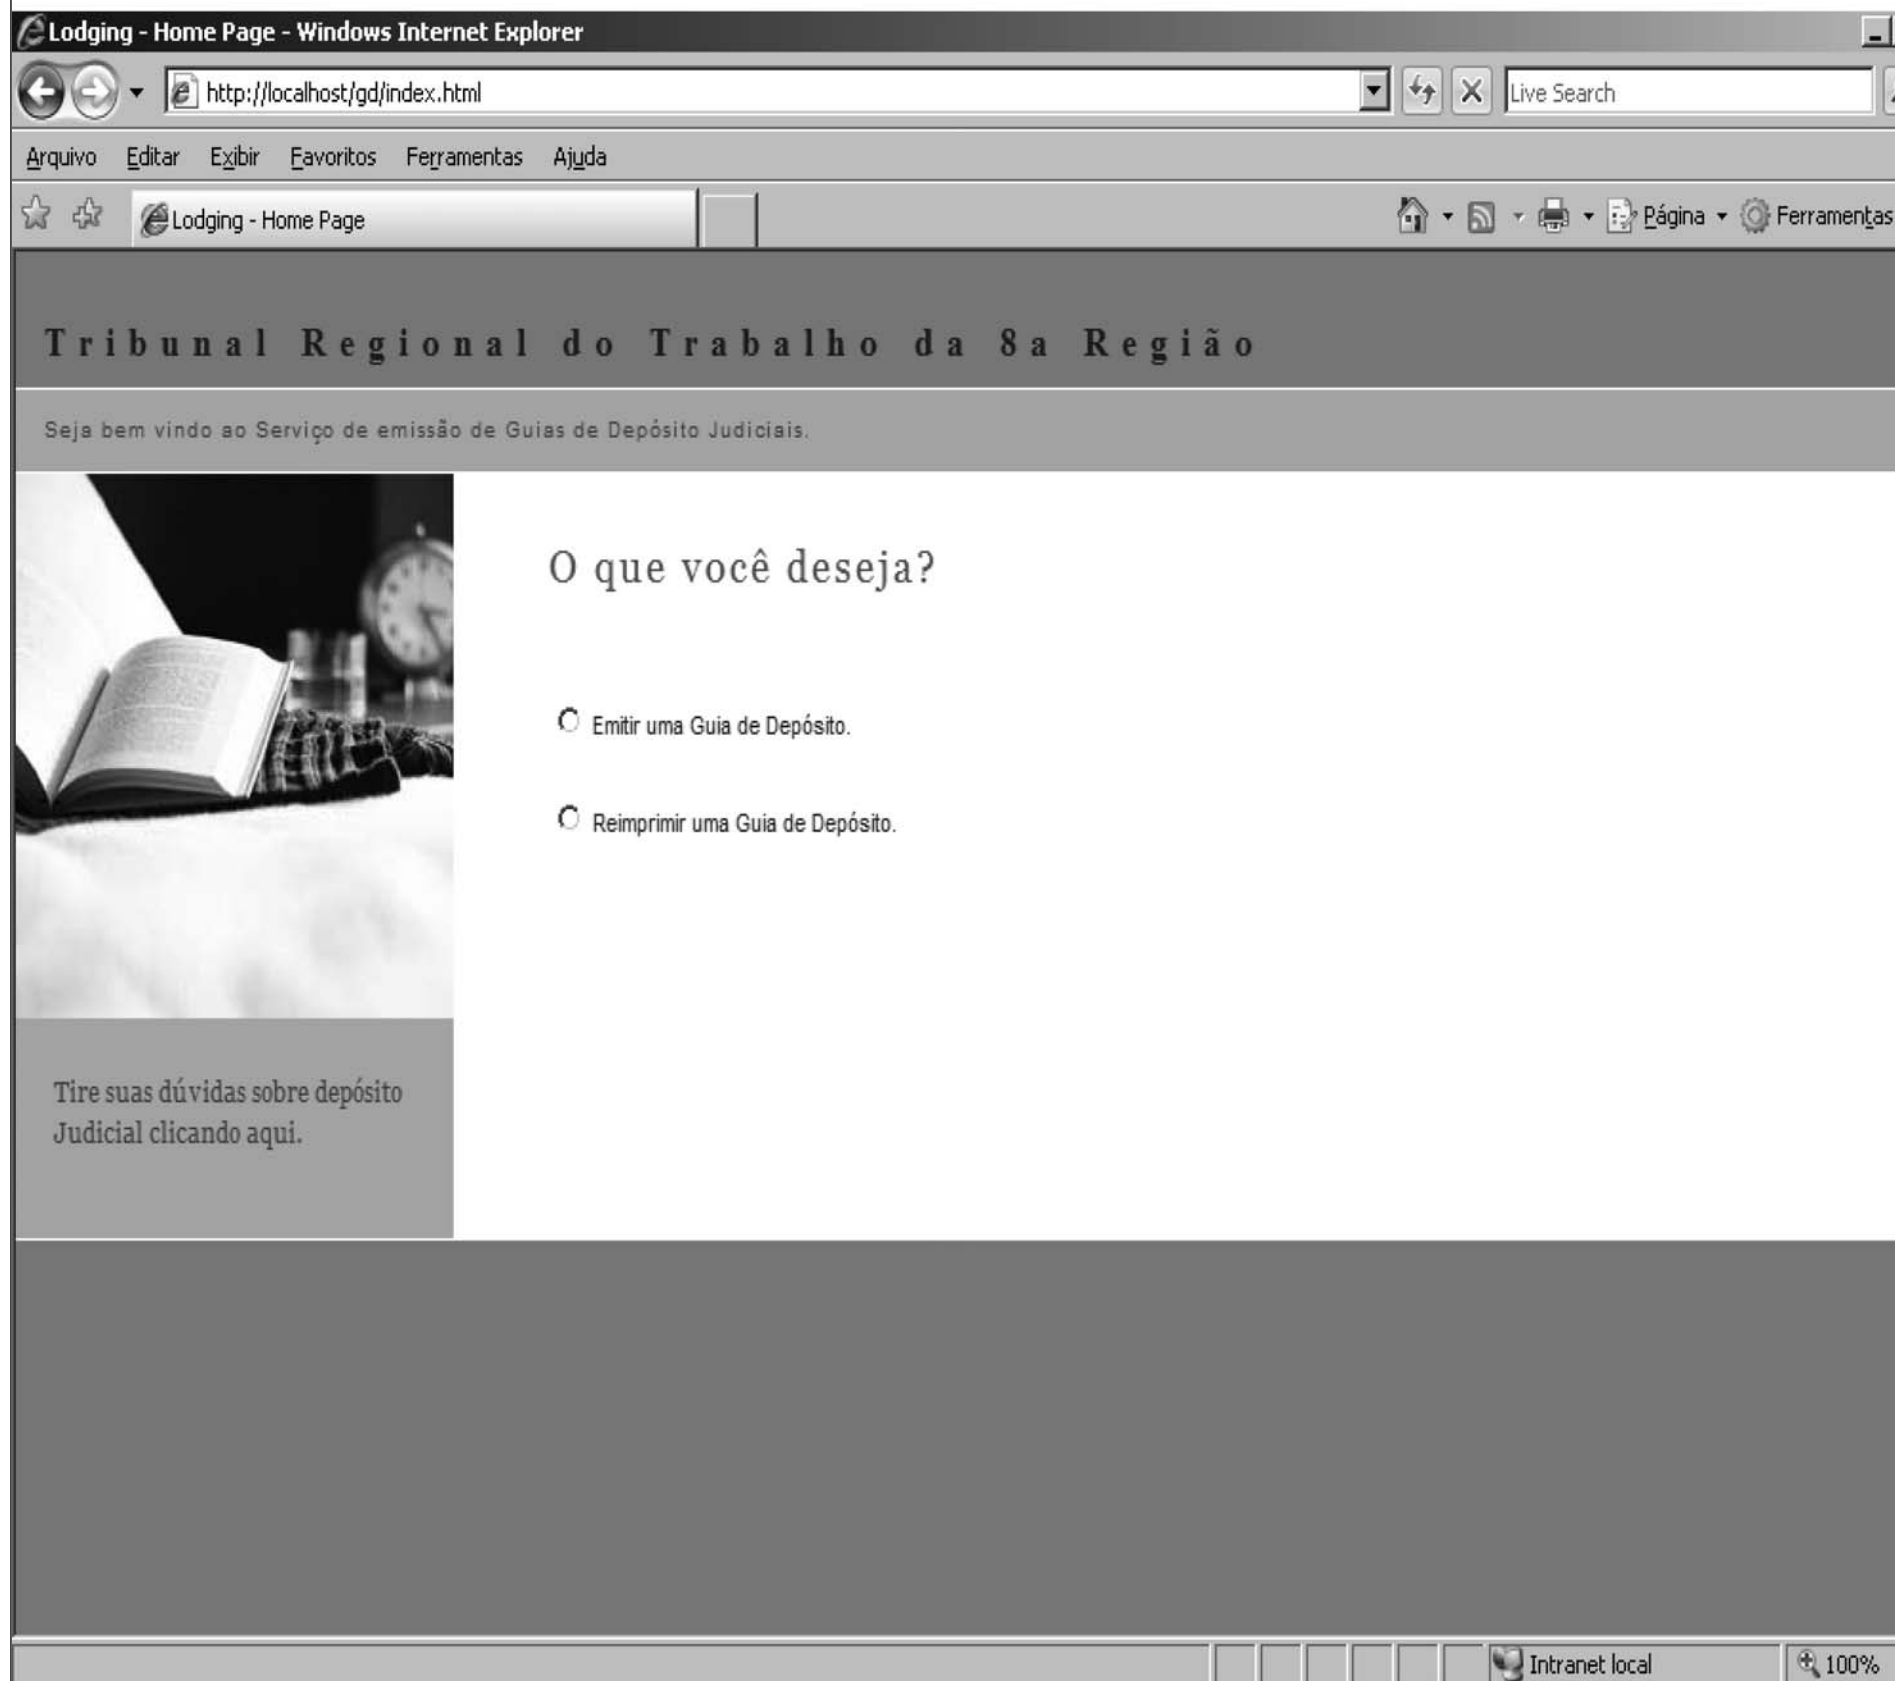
Lodging - Home Page - Windows Internet Explorer

http://localhost/gd/index.html

Live Search

Arquivo Editar Exibir Favoritos Ferramentas Ajuda

Lodging - Home Page

Página Ferramentas

Tribunal Regional do Trabalho da 8a Região

Seja bem vindo ao Serviço de emissão de Guias de Depósito Judiciais.

O que você deseja?

Emitir uma Guia de Depósito.

Reimprimir uma Guia de Depósito.

Tire suas dúvidas sobre depósito Judicial clicando aqui.

Intranet local

100%